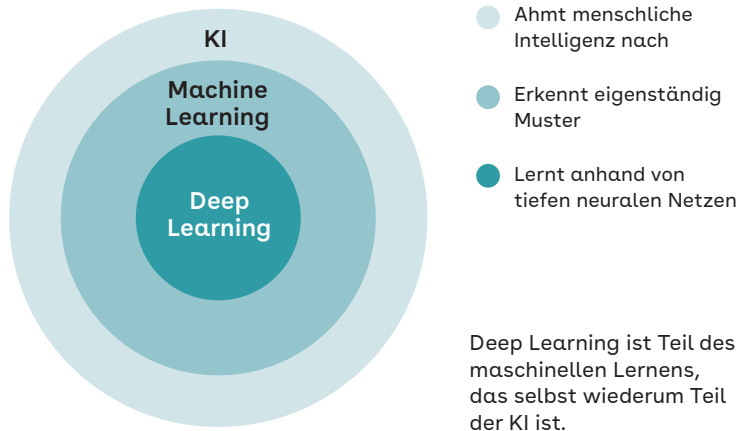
KI

Machine Learning

Deep Learning

Ahmt menschliche Intelligenz nach

Erkennt eigenständig Muster

Lernt anhand von tiefen neuralen Netzen

Deep Learning ist Teil des maschinellen Lernens, das selbst wiederum Teil der KI ist.